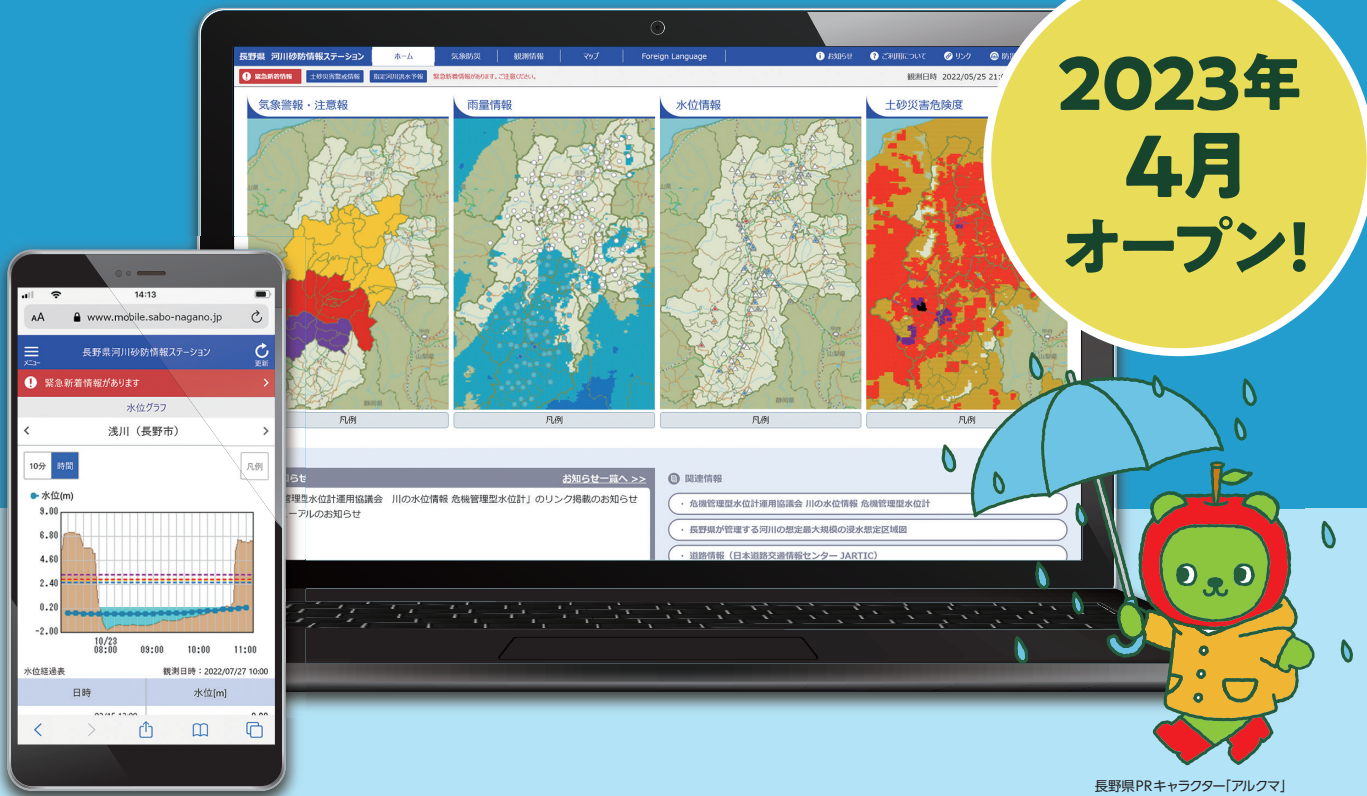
2023年
4月
オープン!

長野県 河川砂防情報ステーション
ホーム
気象防災
観測情報
マップ
Foreign Language
お知らせ
ご利用について
リンク
緊急新着情報
土砂災害警戒情報
指定河川洪水予報
緊急新着情報があります。ご注意ください。
観測日時 2022/05/25 21:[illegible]

気象警報・注意報
雨量情報
水位情報
土砂災害危険度
凡例
凡例
凡例
凡例

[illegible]らせ
お知らせ一覧へ >>
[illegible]管理型水位計運用協議会 川の水位情報 危機管理型水位計」のリンク掲載のお知らせ
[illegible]ーアルのお知らせ

関連情報
危機管理型水位計運用協議会 川の水位情報 危機管理型水位計
長野県が管理する河川の想定最大規模の浸水想定区域図
道路情報（日本道路交通情報センター JARTIC）

14:13
AA
www.mobile.sabo-nagano.jp
メニュー
長野県河川砂防情報ステーション
更新
緊急新着情報があります
水位グラフ
浅川（長野市）
10分
時間
凡例
水位(m)
9.00
6.80
4.60
2.40
0.20
-2.00
10/23
08:00
09:00
10:00
11:00
水位経過表
観測日時：2022/07/27 10:00
日時
水位[m]

長野県PRキャラクター「アルクマ」